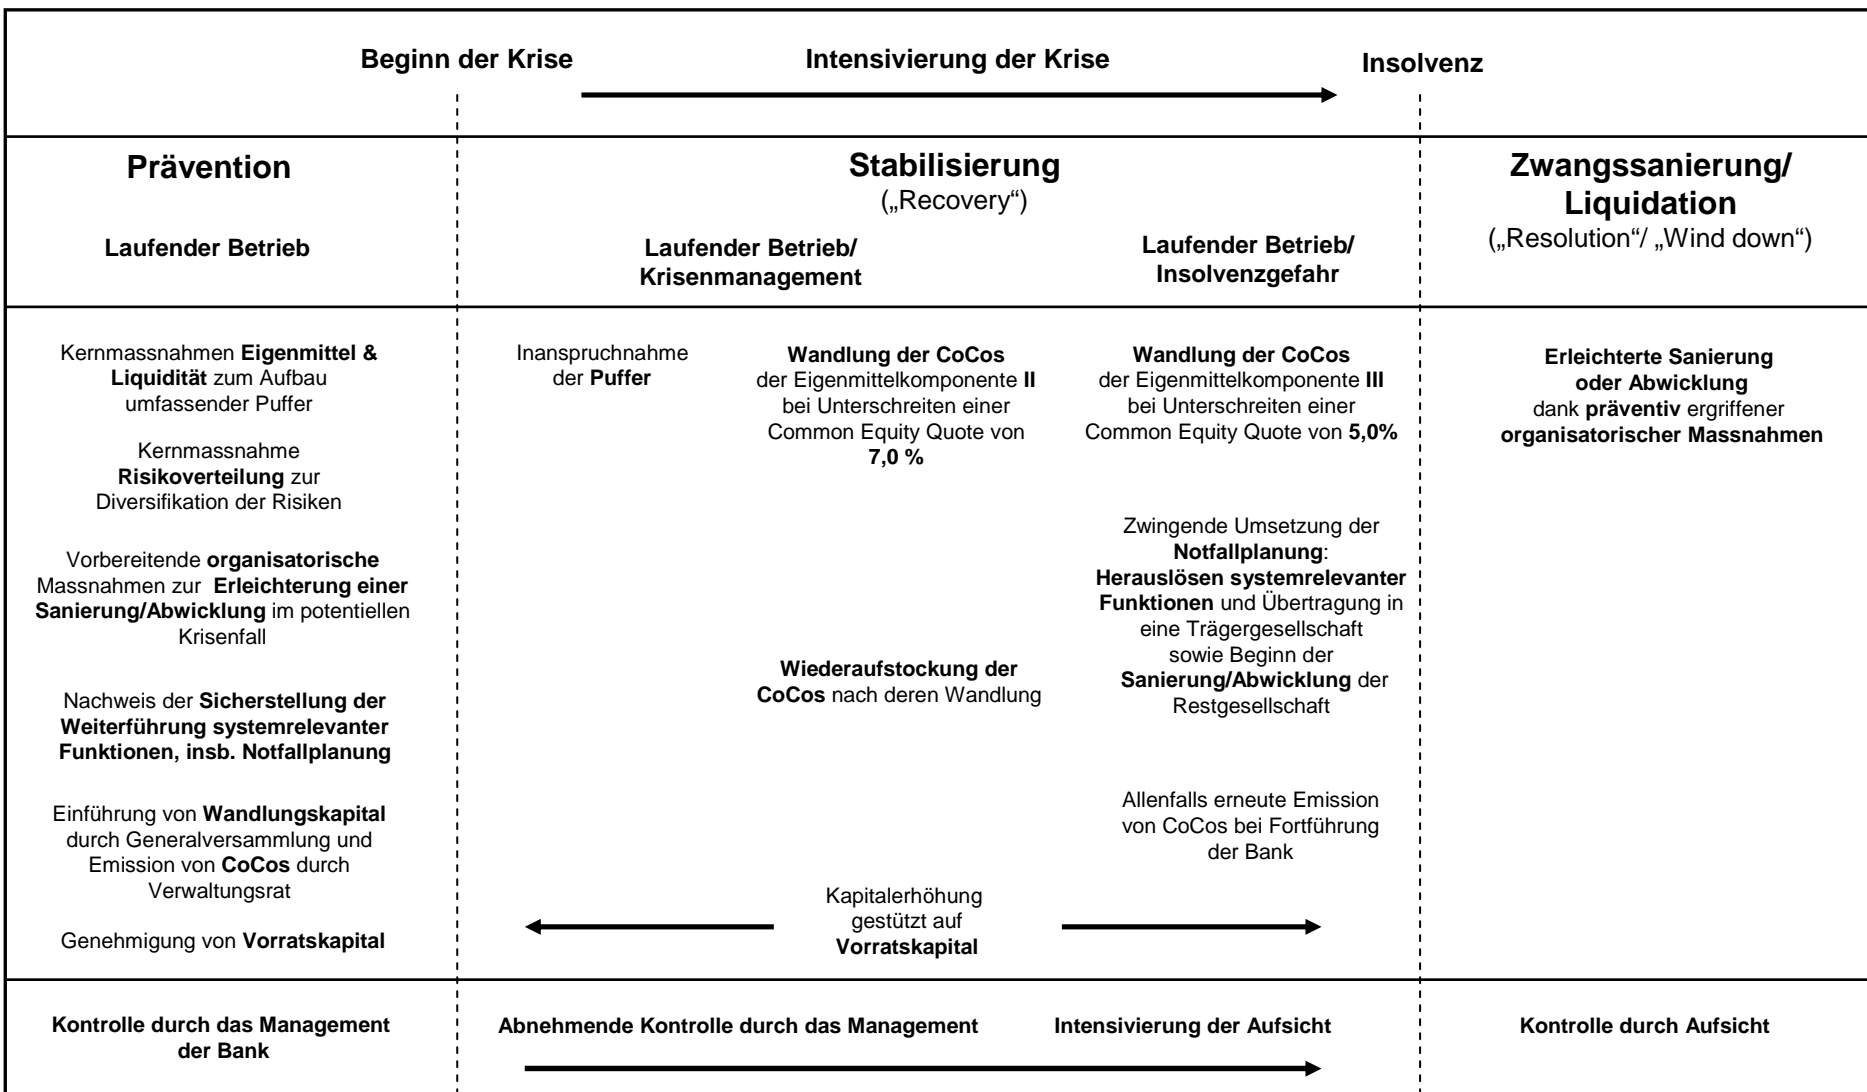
Beginn der Krise

Intensivierung der Krise

Insolvenz

Prävention

Laufender Betrieb

Stabilisierung
(„Recovery“)

Laufender Betrieb/ Krisenmanagement

Laufender Betrieb/ Insolvenzgefahr

Zwangssanierung/ Liquidation
(„Resolution“/ „Wind down“)

Kernmassnahmen Eigenmittel & Liquidität zum Aufbau umfassender Puffer

Kernmassnahme Risikoverteilung zur Diversifikation der Risiken

Vorbereitende organisatorische Massnahmen zur Erleichterung einer Sanierung/Abwicklung im potentiellen Krisenfall

Nachweis der Sicherstellung der Weiterführung systemrelevanter Funktionen, insb. Notfallplanung

Einführung von Wandlungskapital durch Generalversammlung und Emission von CoCos durch Verwaltungsrat

Genehmigung von Vorratskapital

Inanspruchnahme der Puffer

Wandlung der CoCos der Eigenmittelkomponente II bei Unterschreiten einer Common Equity Quote von 7,0 %

Wiederaufstockung der CoCos nach deren Wandlung

Wandlung der CoCos der Eigenmittelkomponente III bei Unterschreiten einer Common Equity Quote von 5,0%

Zwingende Umsetzung der Notfallplanung: Herauslösen systemrelevanter Funktionen und Übertragung in eine Trägergesellschaft sowie Beginn der Sanierung/Abwicklung der Restgesellschaft

Allenfalls erneute Emission von CoCos bei Fortführung der Bank

Kapitalerhöhung gestützt auf Vorratskapital

Erleichterte Sanierung oder Abwicklung dank präventiv ergriffener organisatorischer Massnahmen

Kontrolle durch das Management der Bank

Abnehmende Kontrolle durch das Management

Intensivierung der Aufsicht

Kontrolle durch Aufsicht